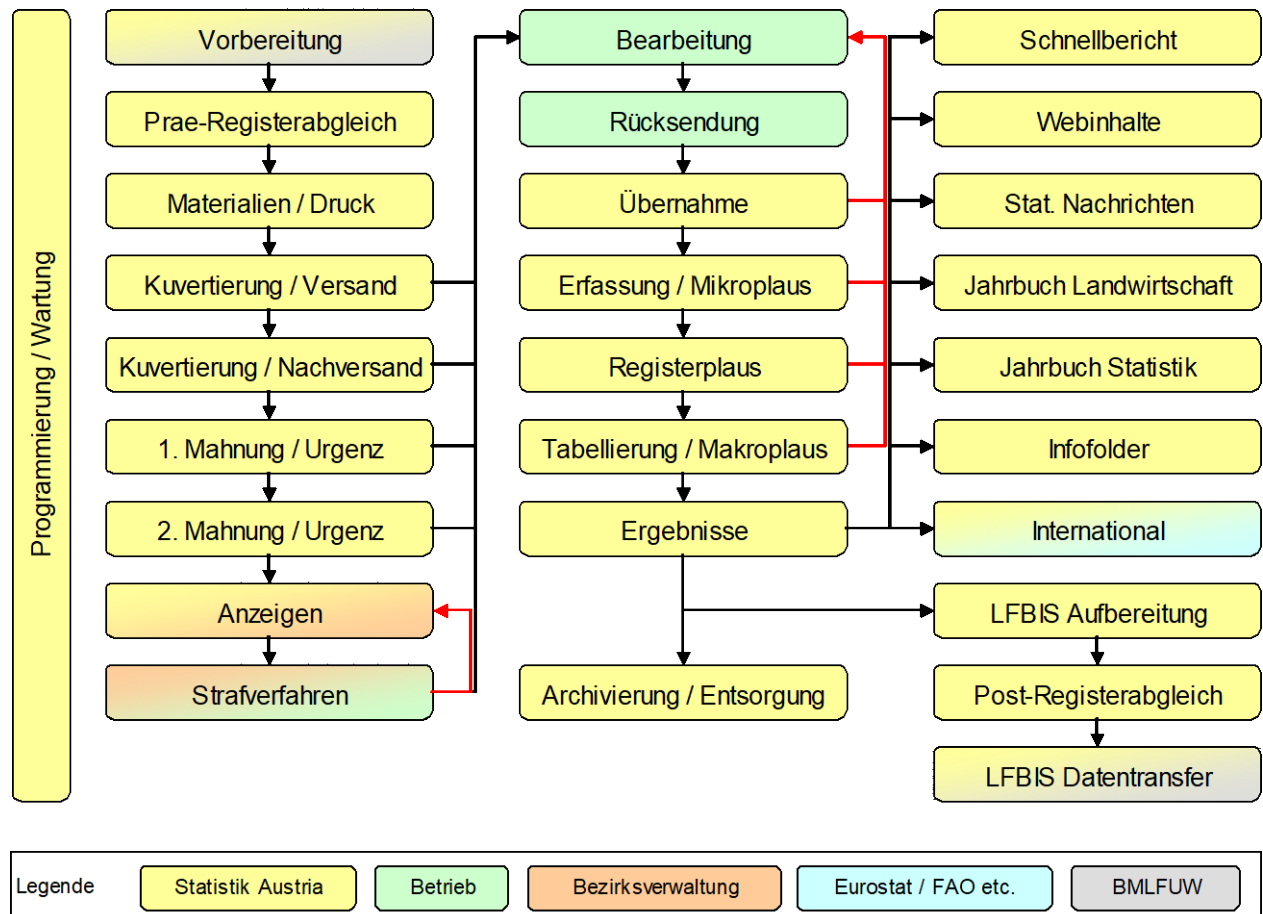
Programmierung / Wartung

Vorbereitung
Prae-Registerabgleich
Materialien / Druck
Kuvertierung / Versand
Kuvertierung / Nachversand
1. Mahnung / Urgenz
2. Mahnung / Urgenz
Anzeigen
Strafverfahren

Bearbeitung
Rücksendung
Übernahme
Erfassung / Mikroplaus
Registerplaus
Tabellierung / Makroplaus
Ergebnisse
Archivierung / Entsorgung

Schnellbericht
Webinhalte
Stat. Nachrichten
Jahrbuch Landwirtschaft
Jahrbuch Statistik
Infofolder
International
LFBIS Aufbereitung
Post-Registerabgleich
LFBIS Datentransfer

Legende
Statistik Austria
Betrieb
Bezirksverwaltung
Eurostat / FAO etc.
BMLFUW